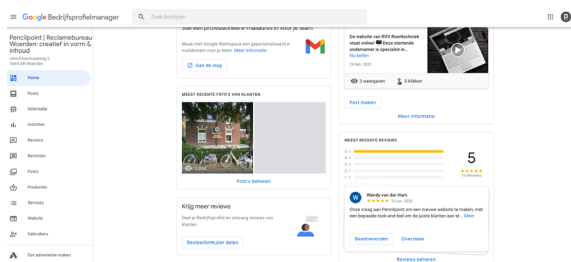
Google Bedrijfsprofielmanager

Zoek bedrijven

Pencilpoint | Reclamebureau Woerden: creatief in vorm & inhoud

Utrechtsestraatweg 3
3445 AR Woerden

Home

Posts

Informatie

Inzichten

Reviews

Berichten

Foto's

Producten

Services

Website

Gebruikers

Een advertentie maken

Stel een professioneel e-mailadres in voor je team

Maak met Google Workspace een gepersonaliseerd e-mailadres voor je team. Meer informatie

Aan de slag

MEEST RECENTE FOTO'S VAN KLANTEN

1.304

Foto's beheren

Krijg meer reviews

Deel je Bedrijfsprofiel en ontvang reviews van klanten.

Reviewformulier delen

De website van RVV Houtechniek staat online! Deze startende ondernemer is specialist in...

24 feb. 2022

3 weergaven

0 klikken

Post maken

Meer informatie

MEEST RECENTE REVIEWS

5

5
4
3
2
1

16 Reviews

Wendy van der Ham

22 jan. 2022

Onze vraag aan Pencilpoint om een nieuwe website te maken, met een bepaalde look-and-feel om de juiste klanten aan te... Meer

Beantwoorden

Overslaan

Reviews beheren